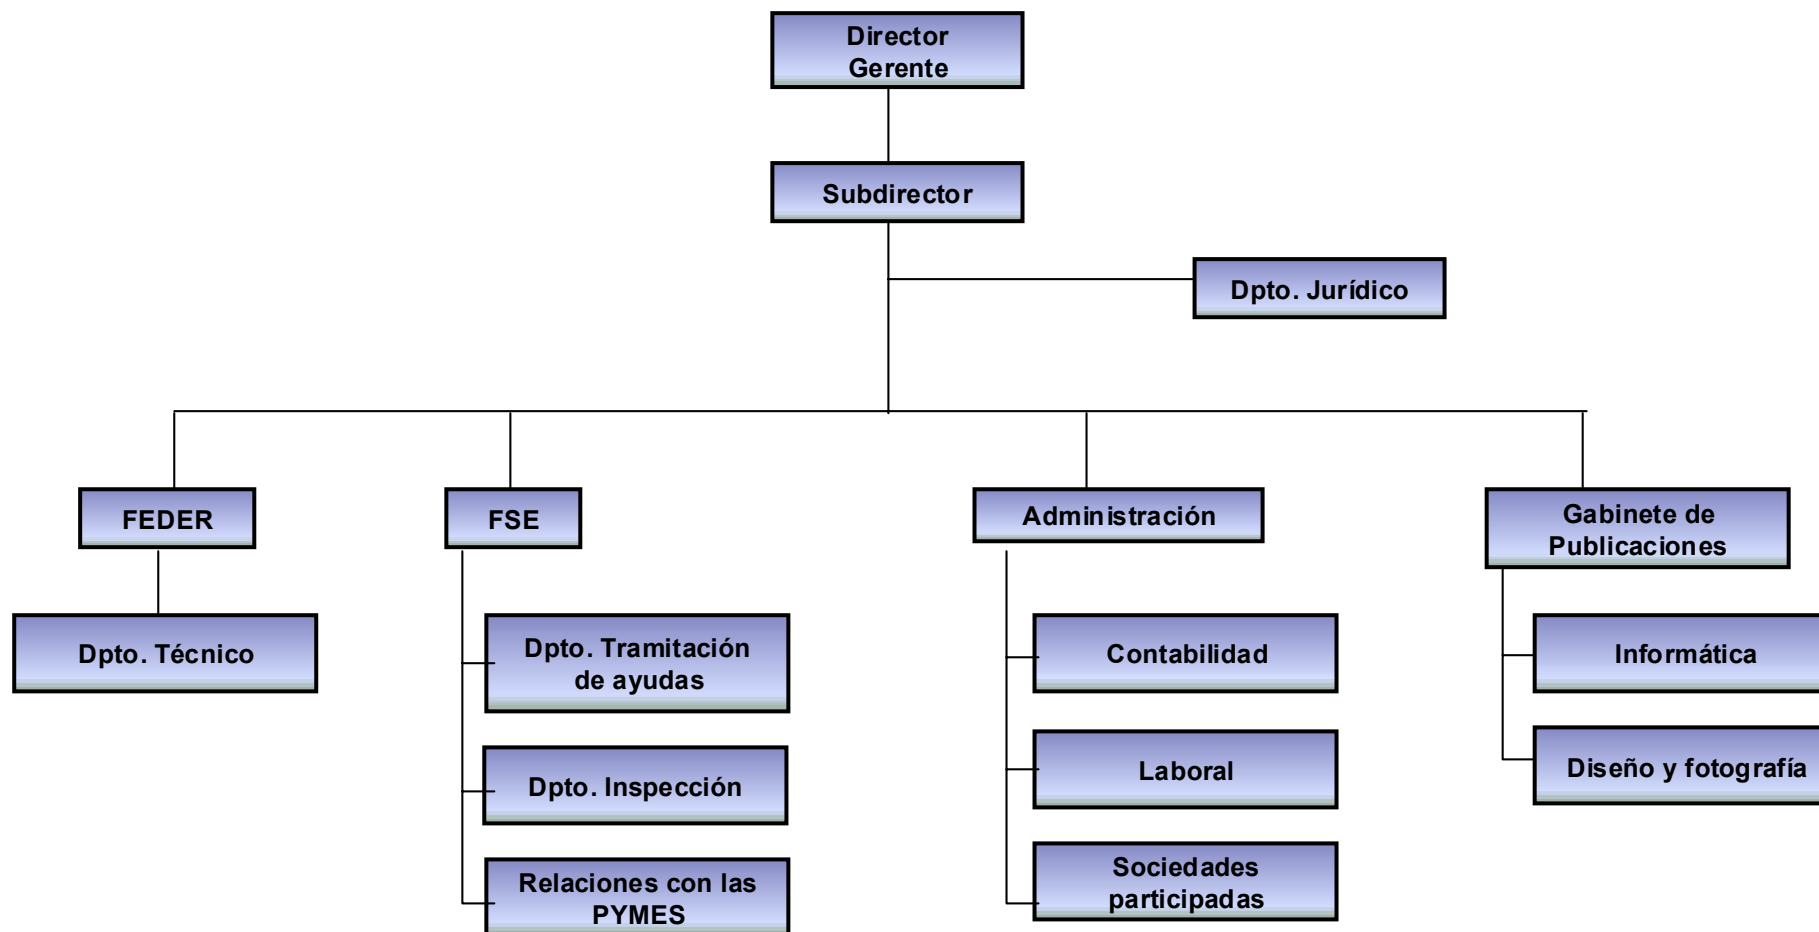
Director Gerente

Subdirector

Dpto. Jurídico

FEDER

Dpto. Técnico

FSE

Dpto. Tramitación de ayudas

Dpto. Inspección

Relaciones con las PYMES

Administración

Contabilidad

Laboral

Sociedades participadas

Gabinete de Publicaciones

Informática

Diseño y fotografía